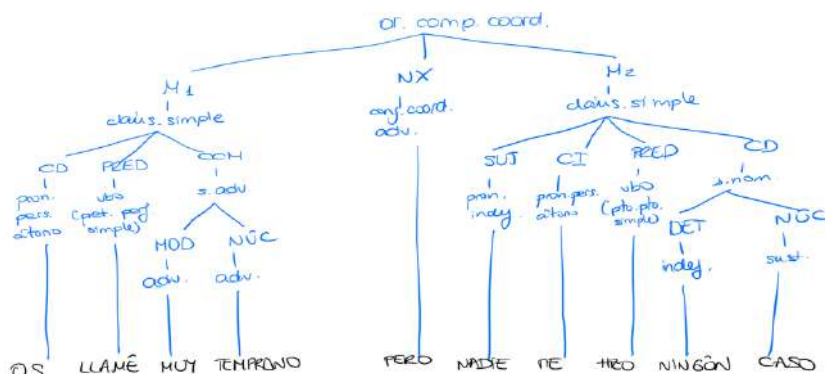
or. comp. coord.

M 1
claus. simple

CD
pron. pers. átono

PRED
vbo (pret. perf. simple)

CCT
s. adv

MOD
adv.

NÚC
adv.

NX
conj. coord. adv.

M2
claus. simple

SUJ
pron. indef.

CI
pron. pers. átono

PRED
vbo (pto. pto. simple)

CD
s. nom.

DET
indef.

NÚC
sust.

OS LLAMÉ MUY TEMPRANO PERO NADIE ME HIZO NINGÚN CASO